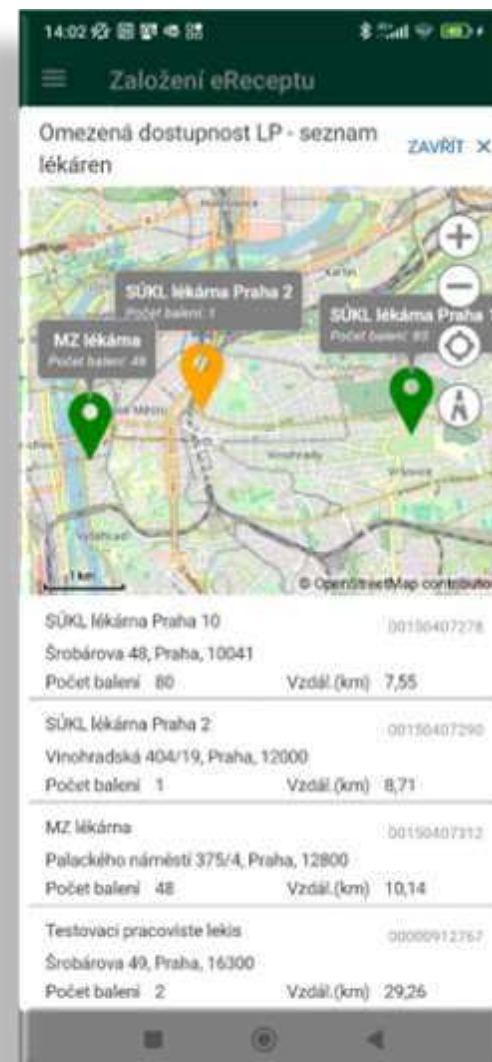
14:02

Založení eReceptu

Omezená dostupnost LP - seznam lékáren

ZAVŘÍT ×

SÚKL lékárna Praha 2
Počet balení: 1

MZ lékárna
Počet balení: 48

SÚKL lékárna Praha 1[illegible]
Počet balení: 80

Vinohrady

1 km

© OpenStreetMap contributors

SÚKL lékárna Praha 10
00150407278
Šrobárova 48, Praha, 10041
Počet balení 80 Vzdál.(km) 7,55

SÚKL lékárna Praha 2
00150407290
Vinohradská 404/19, Praha, 12000
Počet balení 1 Vzdál.(km) 8,71

MZ lékárna
00150407312
Palackého náměstí 375/4, Praha, 12800
Počet balení 48 Vzdál.(km) 10,14

Testovaci pracoviste lekis
00000912767
Šrobárova 49, Praha, 16300
Počet balení 2 Vzdál.(km) 29,26